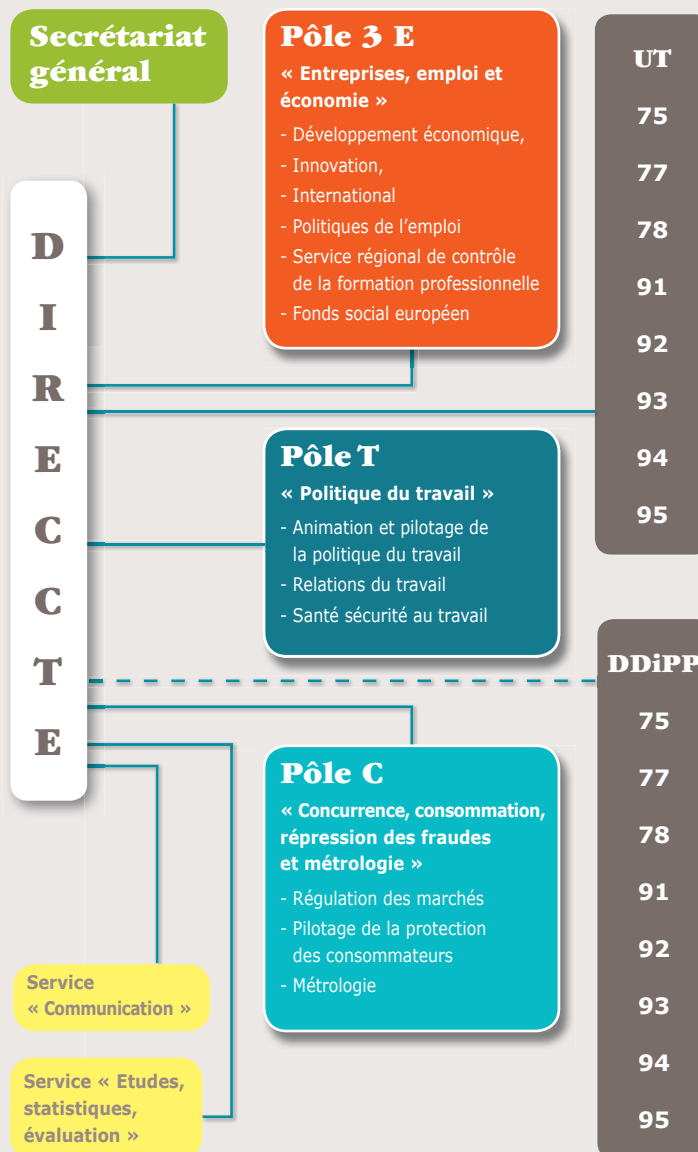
Secrétariat général

D
I
R
E
C
C
T
E

Pôle 3 E
« Entreprises, emploi et économie »
- Développement économique,
- Innovation,
- International
- Politiques de l'emploi
- Service régional de contrôle de la formation professionnelle
- Fonds social européen

Pôle T
« Politique du travail »
- Animation et pilotage de la politique du travail
- Relations du travail
- Santé sécurité au travail

Pôle C
« Concurrence, consommation, répression des fraudes et métrologie »
- Régulation des marchés
- Pilotage de la protection des consommateurs
- Métrologie

Service « Communication »

Service « Etudes, statistiques, évaluation »

UT
75
77
78
91
92
93
94
95

DDiPP
75
77
78
91
92
93
94
95